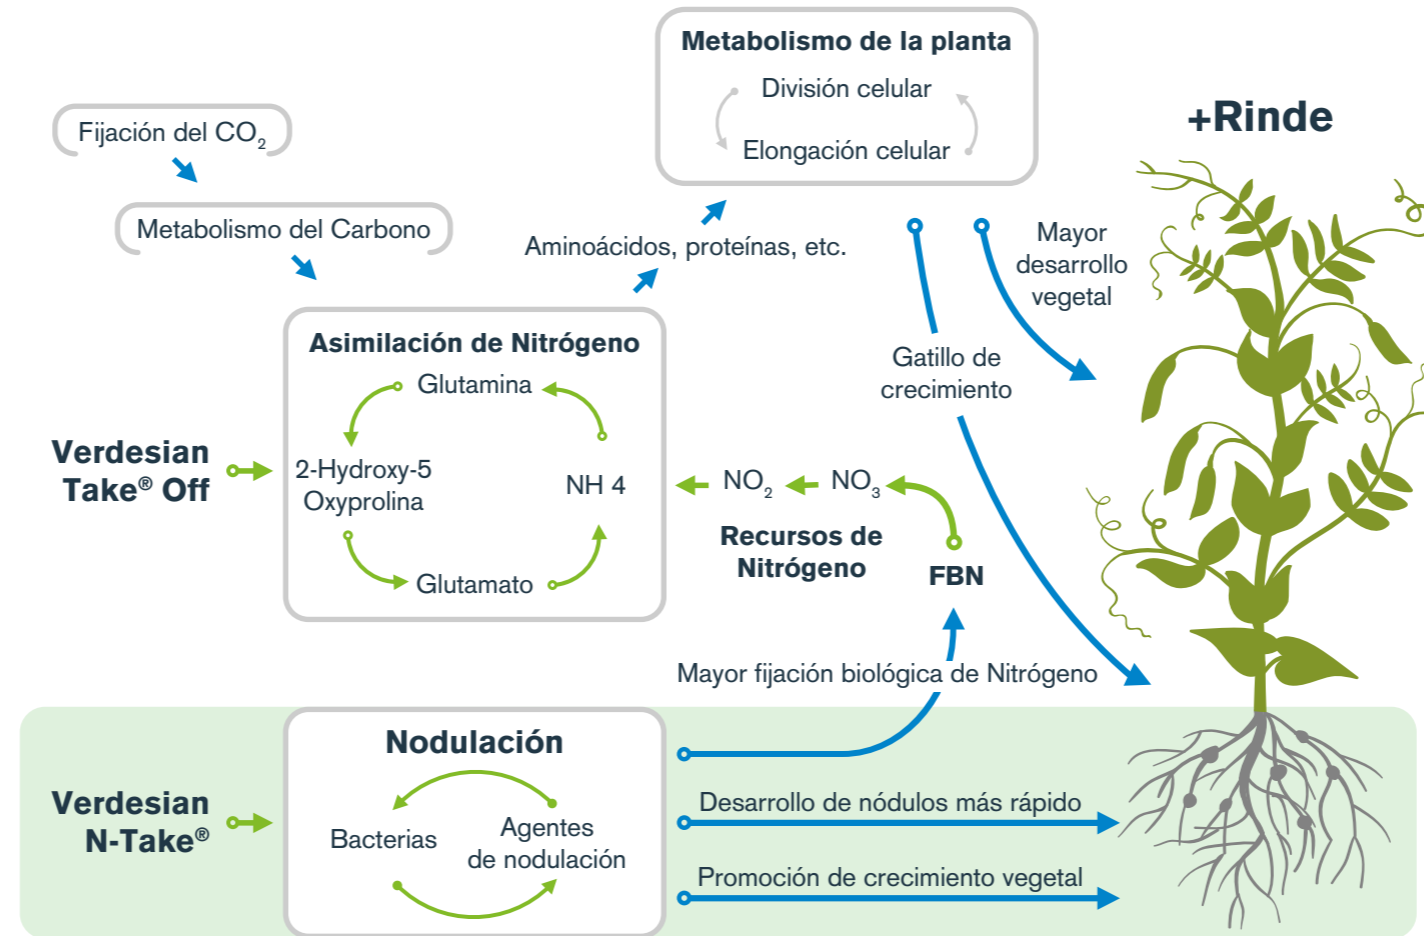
Metabolismo de la planta

División celular

Elongación celular

+Rinde

Fijación del $CO_2$

Metabolismo del Carbono

Aminoácidos, proteínas, etc.

Mayor desarrollo vegetal

Gatillo de crecimiento

Asimilación de Nitrógeno

Glutamina

Verdesian Take® Off

2-Hydroxy-5 Oxyprolina

NH 4

$NO_2$

$NO_3$

Recursos de Nitrógeno

FBN

Glutamato

Mayor fijación biológica de Nitrógeno

Nodulación

Verdesian N-Take®

Bacterias

Agentes de nodulación

Desarrollo de nódulos más rápido

Promoción de crecimiento vegetal